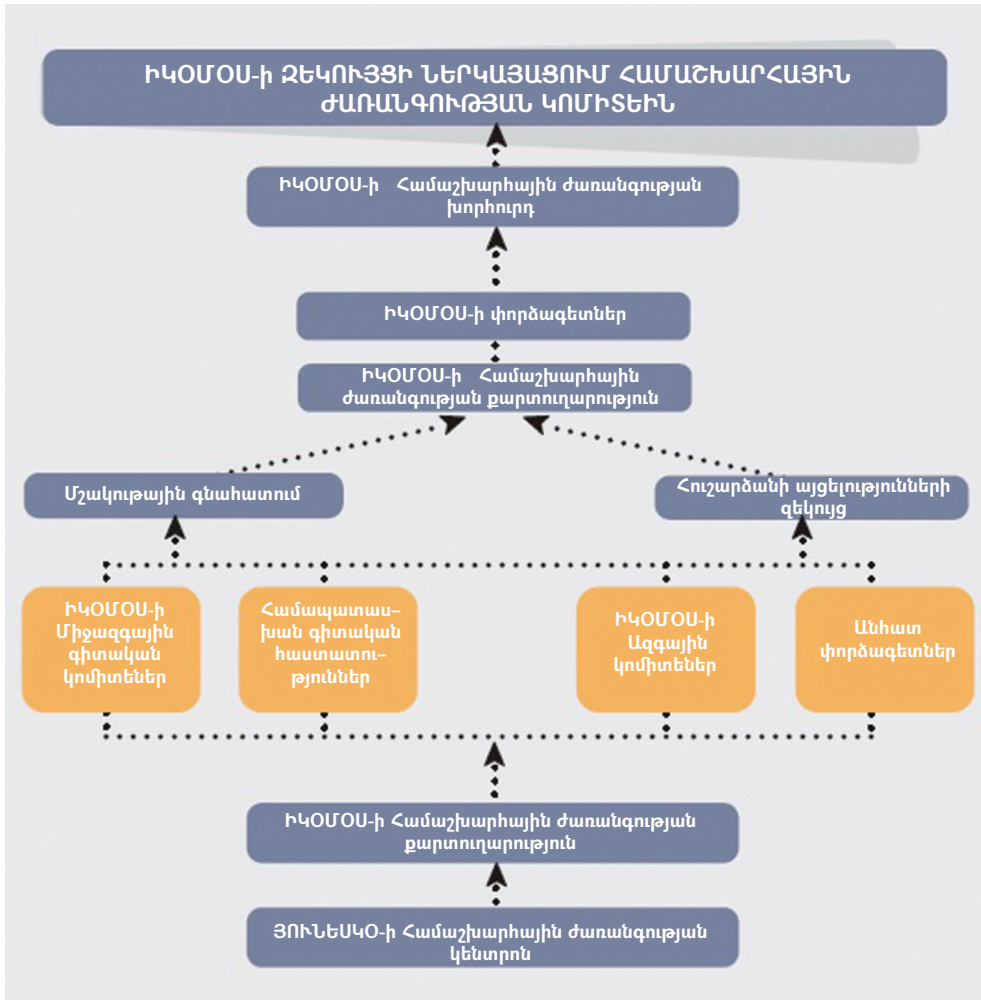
ԻԿՕՄՕՍ-ի ԶԵԿՈՒՅՑԻ ՆԵՐԿԱՅԱՑՈՒՄ ՀԱՄԱՇԽԱՐՀԱՅԻՆ ԺԱՌԱՆԳՈՒԹՅԱՆ ԿՈՄԻՏԵԻՆ

ԻԿՕՄՕՍ-ի Համաշխարհային ժառանգության խորհուրդ

ԻԿՕՄՕՍ-ի փորձագետներ

ԻԿՕՄՕՍ-ի Համաշխարհային ժառանգության քարտուղարություն

Մշակութային գնահատում

Հուշարձանի այցելությունների զեկույց

ԻԿՕՄՕՍ-ի Միջազգային գիտական կոմիտեներ

Համապատասխան գիտական հաստատություններ

ԻԿՕՄՕՍ-ի Ազգային կոմիտեներ

Անհատ փորձագետներ

ԻԿՕՄՕՍ-ի Համաշխարհային ժառանգության քարտուղարություն

ՅՈՒՆԵՍԿՕ-ի Համաշխարհային ժառանգության կենտրոն